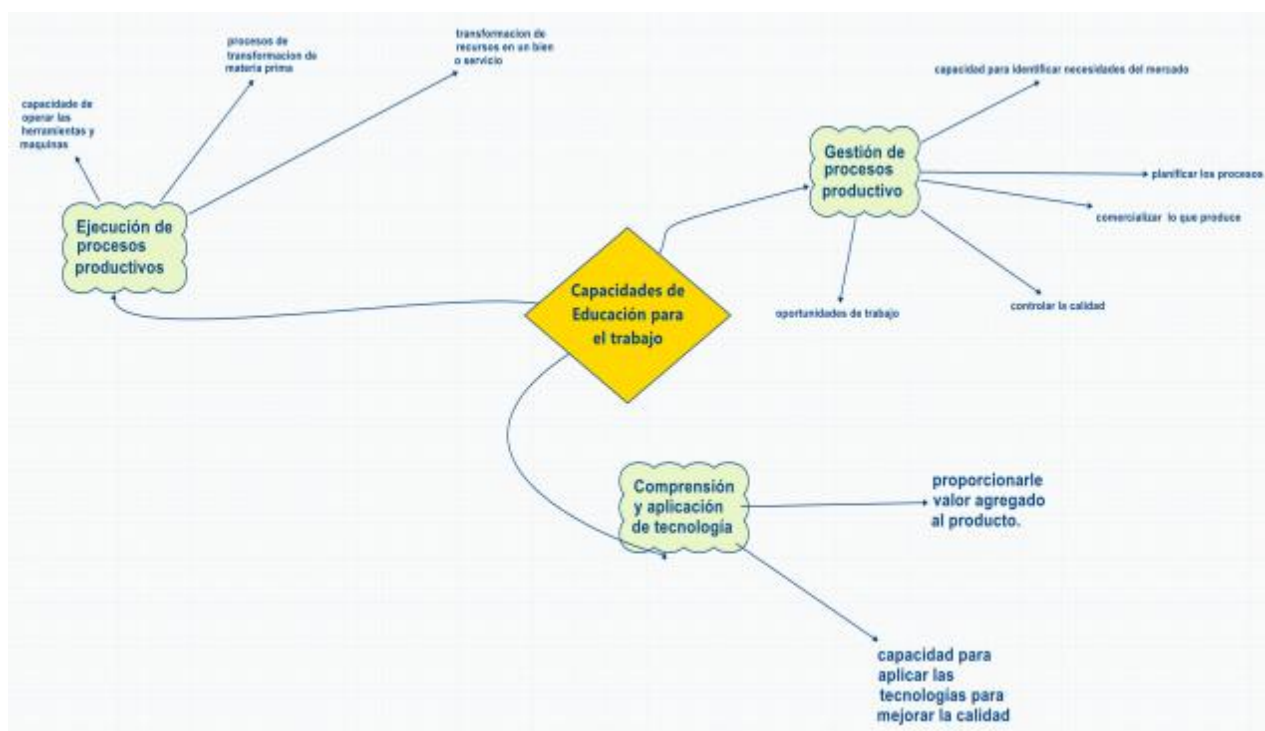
Capacidades de Educación para el trabajo

Ejecución de procesos productivos

capacidade de operar las herramientas y maquinas

procesos de transformacion de materia prima

transformacion de recursos en un bien o servicio

Gestión de procesos productivo

capacidad para identificar necesidades del mercado

planificar los procesos

comercializar lo que produce

controlar la calidad

oportunidades de trabajo

Comprensión y aplicación de tecnología

proporcionarle valor agregado al producto.

capacidad para aplicar las tecnologías para mejorar la calidad